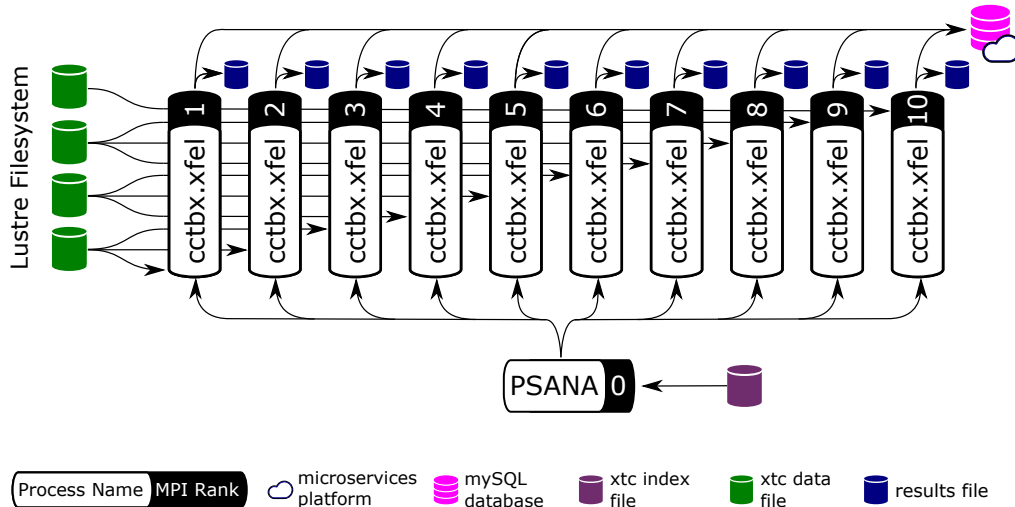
Lustre Filesystem

1 cctbx.xfel
2 cctbx.xfel
3 cctbx.xfel
4 cctbx.xfel
5 cctbx.xfel
6 cctbx.xfel
7 cctbx.xfel
8 cctbx.xfel
9 cctbx.xfel
10 cctbx.xfel

PSANA 0

Process Name MPI Rank
microservices platform
mySQL database
xtc index file
xtc data file
results file